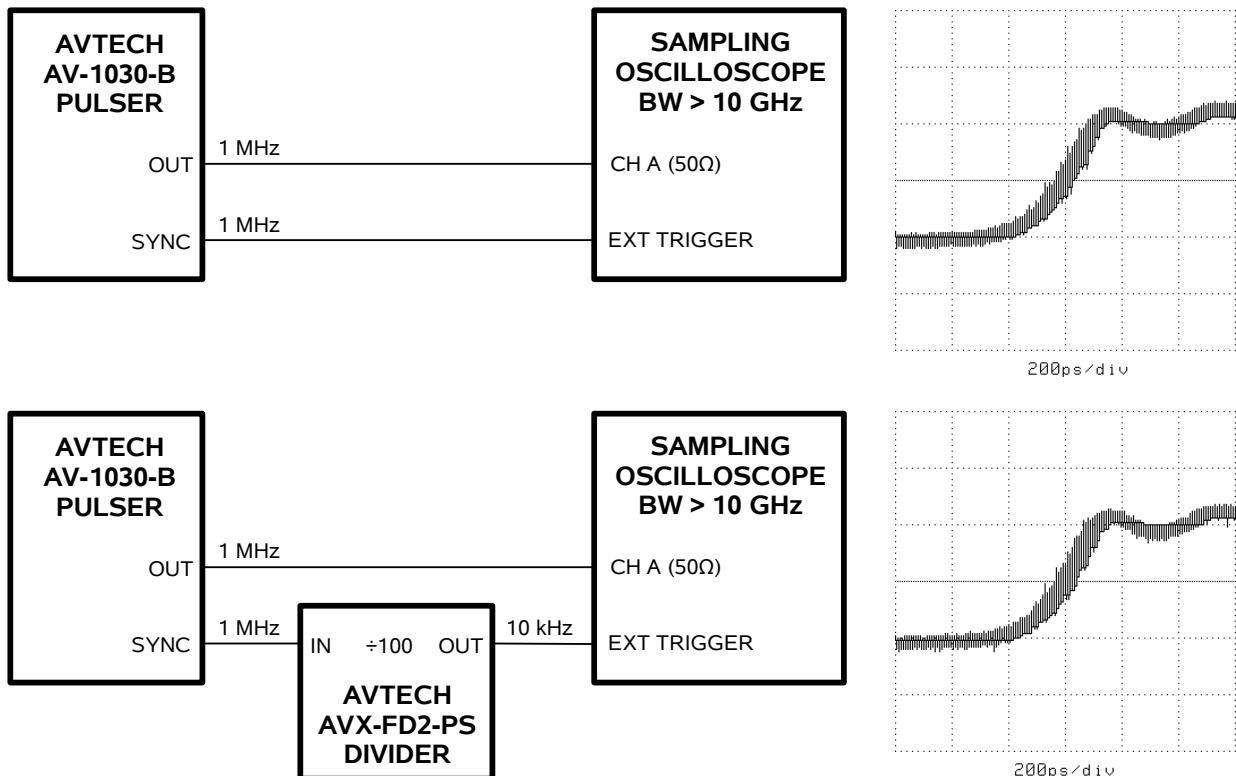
AVTECH
AV-1030-B
PULSER

OUT

SYNC

1 MHz

1 MHz

SAMPLING
OSCILLOSCOPE
BW > 10 GHz

CH A (50Ω)

EXT TRIGGER

200ps/div

AVTECH
AV-1030-B
PULSER

OUT

SYNC

1 MHz

1 MHz

IN ÷100 OUT

AVTECH
AVX-FD2-PS
DIVIDER

10 kHz

SAMPLING
OSCILLOSCOPE
BW > 10 GHz

CH A (50Ω)

EXT TRIGGER

200ps/div